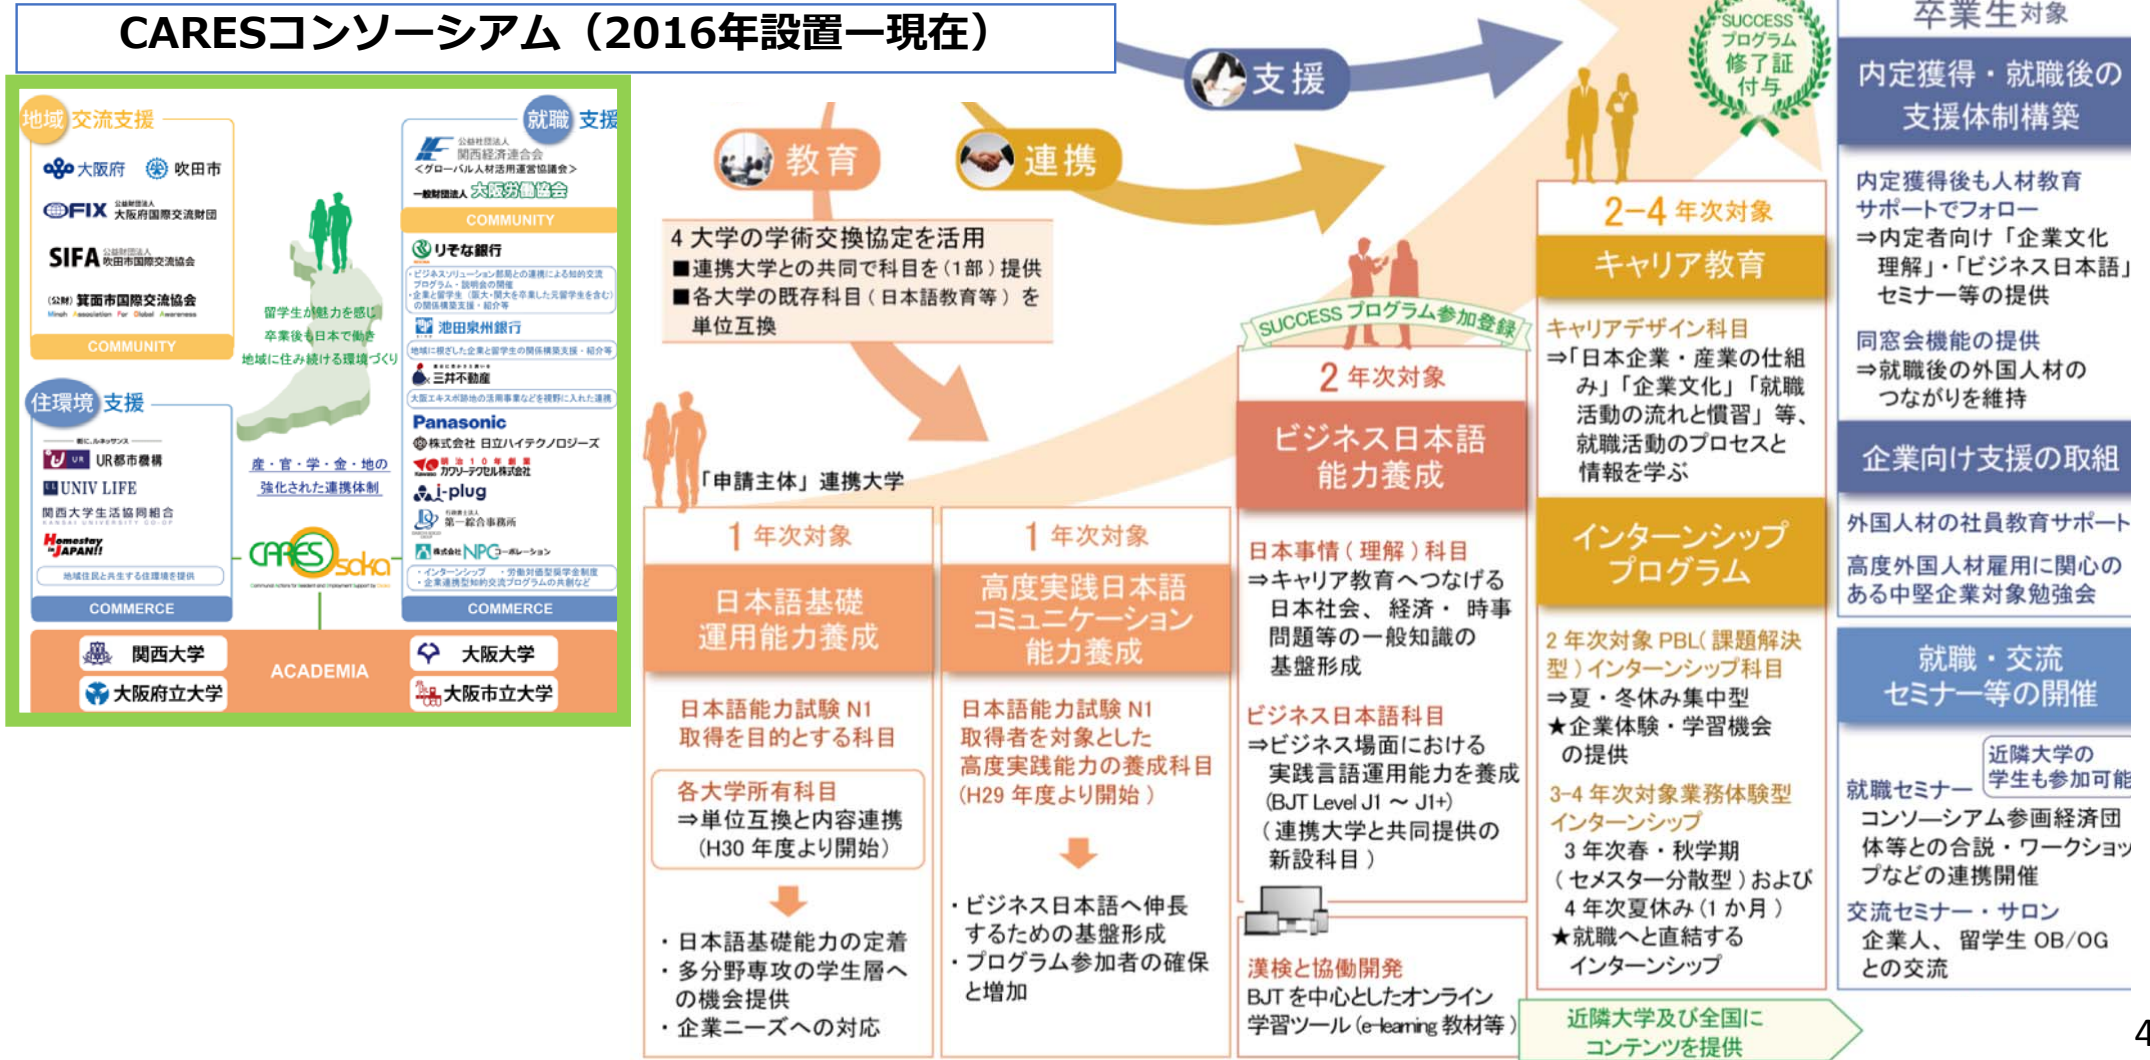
CARESコンソーシアム（2016年設置ー現在）

地域 交流支援

大阪府 吹田市

FIX 大阪府国際交流財団

SIFA 吹田市国際交流協会

(公財) 箕面市国際交流協会

COMMUNITY

留学生が魅力を感じ 卒業後も日本で働き 地域に住み続ける環境づくり

住環境 支援

UR都市機構

UNIV LIFE

関西大学生活協同組合

Homestay in JAPAN!!

地域住民と共生する住環境を提供

COMMERCE

産・官・学・金・地の強化された連携体制

CARES Osaka

就職 支援

関西経済連合会 <グローバル人材活用運営協議会>

一般財団法人 大阪労働協会

COMMUNITY

りそな銀行

池田泉州銀行

三井不動産

Panasonic

株式会社 日立ハイテクノロジーズ

カワリーテクセル株式会社

i-plug

第一総合事務所

株式会社NPCコーポレーション

COMMERCE

関西大学 大阪大学

ACADEMIA

大阪府立大学 大阪市立大学

支援

教育

連携

SUCCESS プログラム 修了証 付与

4 大学の学術交換協定を活用
■連携大学との共同で科目を（1部）提供
■各大学の既存科目（日本語教育等）を単位互換

「申請主体」連携大学

1 年次対象
日本語基礎運用能力養成

日本語能力試験 N1 取得を目的とする科目

各大学所有科目
⇒単位互換と内容連携（H30 年度より開始）

・日本語基礎能力の定着
・多分野専攻の学生層への機会提供
・企業ニーズへの対応

1 年次対象
高度実践日本語コミュニケーション能力養成

日本語能力試験 N1 取得者を対象とした高度実践能力の養成科目（H29 年度より開始）

・ビジネス日本語へ伸長するための基盤形成
・プログラム参加者の確保と増加

SUCCESS プログラム参加登録

2 年次対象
ビジネス日本語能力養成

日本事情（理解）科目
⇒キャリア教育へつなげる日本社会、経済・時事問題等の一般知識の基盤形成

ビジネス日本語科目
⇒ビジネス場面における実践言語運用能力を養成 (BJT Level J1 ～ J1+)（連携大学と共同提供の新設科目）

漢検と協働開発
BJT を中心としたオンライン学習ツール（e-learning 教材等）

2−4 年次対象
キャリア教育

キャリアデザイン科目
⇒「日本企業・産業の仕組み」「企業文化」「就職活動の流れと慣習」等、就職活動のプロセスと情報を学ぶ

インターンシッププログラム

2 年次対象 PBL（課題解決型）インターンシップ科目
⇒夏・冬休み集中型
★企業体験・学習機会の提供

3-4 年次対象業務体験型インターンシップ
3 年次春・秋学期（セメスター分散型）および 4 年次夏休み（1 か月）
★就職へと直結するインターンシップ

近隣大学及び全国にコンテンツを提供

卒業生対象

内定獲得・就職後の支援体制構築

内定獲得後も人材教育サポートでフォロー
⇒内定者向け「企業文化理解」・「ビジネス日本語」セミナー等の提供

同窓会機能の提供
⇒就職後の外国人材のつながりを維持

企業向け支援の取組

外国人材の社員教育サポート

高度外国人材雇用に関心のある中堅企業対象勉強会

就職・交流セミナー等の開催

近隣大学の学生も参加可能

就職セミナー
コンソーシアム参画経済団体等との合説・ワークショップなどの連携開催

交流セミナー・サロン
企業人、留学生 OB/OG との交流

4